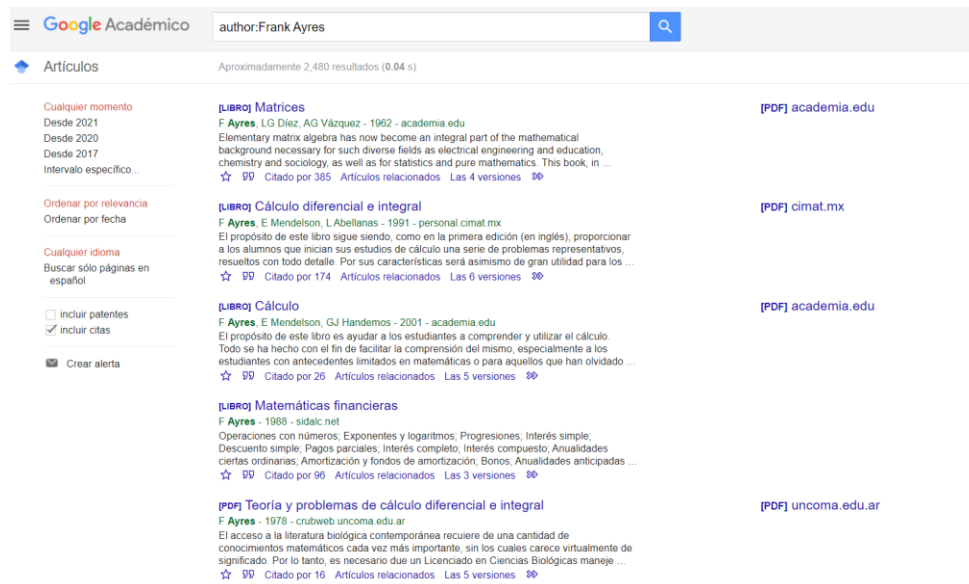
Google Académico

author:Frank Ayres

Artículos

Aproximadamente 2,480 resultados (0.04 s)

Cualquier momento
Desde 2021
Desde 2020
Desde 2017
Intervalo específico...

Ordenar por relevancia
Ordenar por fecha

Cualquier idioma
Buscar sólo páginas en español

incluir patentes
incluir citas

Crear alerta

[LIBRO] Matrices
F Ayres, LG Díez, AG Vázquez - 1962 - academia.edu
Elementary matrix algebra has now become an integral part of the mathematical background necessary for such diverse fields as electrical engineering and education, chemistry and sociology, as well as for statistics and pure mathematics. This book, in ...
Citado por 385 Artículos relacionados Las 4 versiones

[PDF] academia.edu

[LIBRO] Cálculo diferencial e integral
F Ayres, E Mendelson, L Abellanas - 1991 - personal.cimat.mx
El propósito de este libro sigue siendo, como en la primera edición (en inglés), proporcionar a los alumnos que inician sus estudios de cálculo una serie de problemas representativos, resueltos con todo detalle. Por sus características será asimismo de gran utilidad para los ...
Citado por 174 Artículos relacionados Las 6 versiones

[PDF] cimat.mx

[LIBRO] Cálculo
F Ayres, E Mendelson, GJ Handemos - 2001 - academia.edu
El propósito de este libro es ayudar a los estudiantes a comprender y utilizar el cálculo. Todo se ha hecho con el fin de facilitar la comprensión del mismo, especialmente a los estudiantes con antecedentes limitados en matemáticas o para aquellos que han olvidado ...
Citado por 26 Artículos relacionados Las 5 versiones

[PDF] academia.edu

[LIBRO] Matemáticas financieras
F Ayres - 1988 - sidalc.net
Operaciones con números; Exponentes y logaritmos; Progresiones; Interés simple; Descuento simple; Pagos parciales; Interés completo; Interés compuesto; Anualidades ciertas ordinarias; Amortización y fondos de amortización; Bonos; Anualidades anticipadas ...
Citado por 96 Artículos relacionados Las 3 versiones

[PDF] Teoría y problemas de cálculo diferencial e integral
F Ayres - 1978 - crubweb.uncoma.edu.ar
El acceso a la literatura biológica contemporánea recuiere de una cantidad de conocimientos matemáticos cada vez más importante, sin los cuales carece virtualmente de significado. Por lo tanto, es necesario due un Licenciado en Ciencias Biológicas maneje ...
Citado por 16 Artículos relacionados Las 5 versiones

[PDF] uncoma.edu.ar